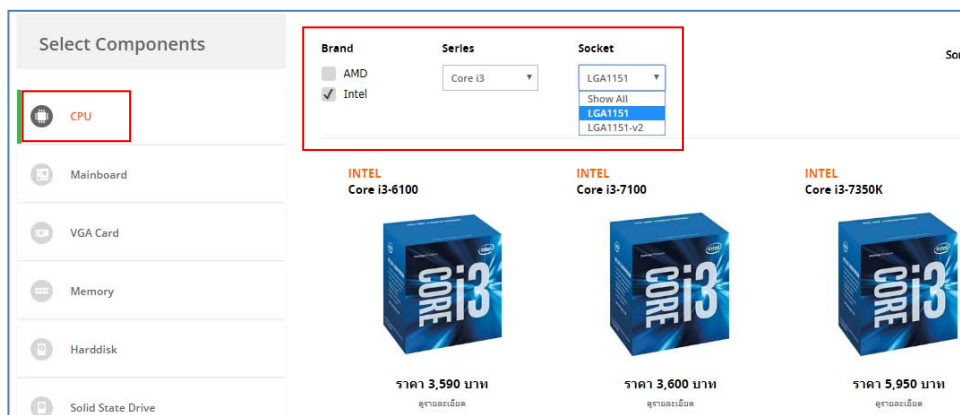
Select Components

CPU

Mainboard

VGA Card

Memory

Harddisk

Solid State Drive

Brand

AMD

✓ Intel

Series

Core i3

Socket

LGA1151

Show All

LGA1151

LGA1151-v2

So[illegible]

INTEL
Core i3-6100

intel inside
CORE i3

ราคา 3,590 บาท
ดูรายละเอียด

INTEL
Core i3-7100

intel inside
CORE i3

ราคา 3,600 บาท
ดูรายละเอียด

INTEL
Core i3-7350K

intel inside
CORE i3

ราคา 5,950 บาท
ดูรายละเอียด